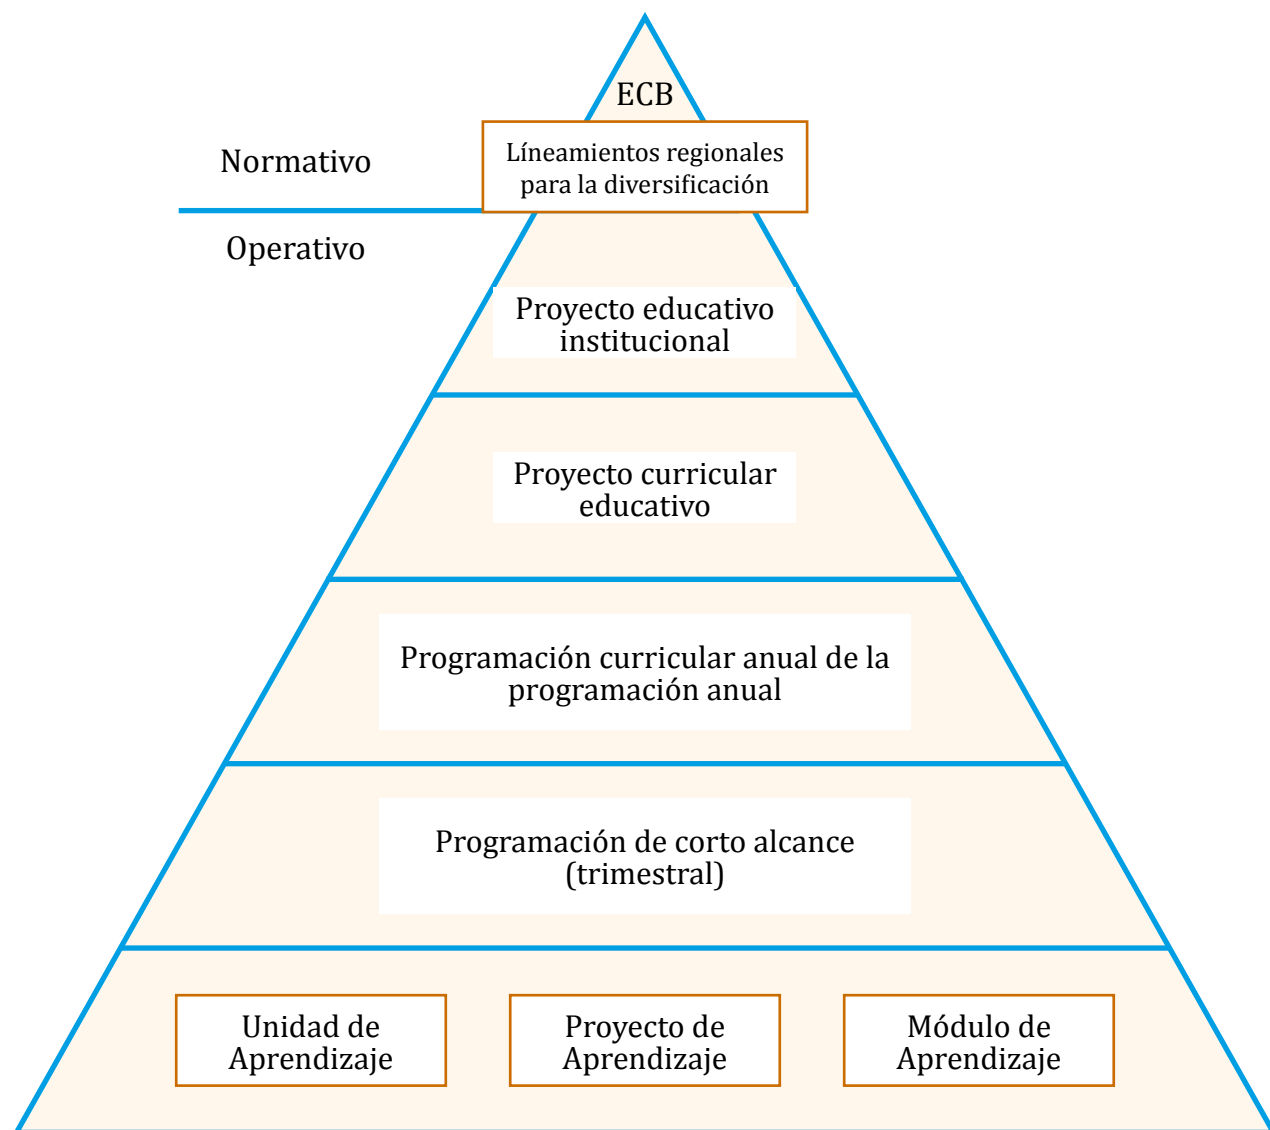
ECB

Normativo

Líneamientos regionales para la diversificación

Operativo

Proyecto educativo institucional

Proyecto curricular educativo

Programación curricular anual de la programación anual

Programación de corto alcance (trimestral)

Unidad de Aprendizaje

Proyecto de Aprendizaje

Módulo de Aprendizaje